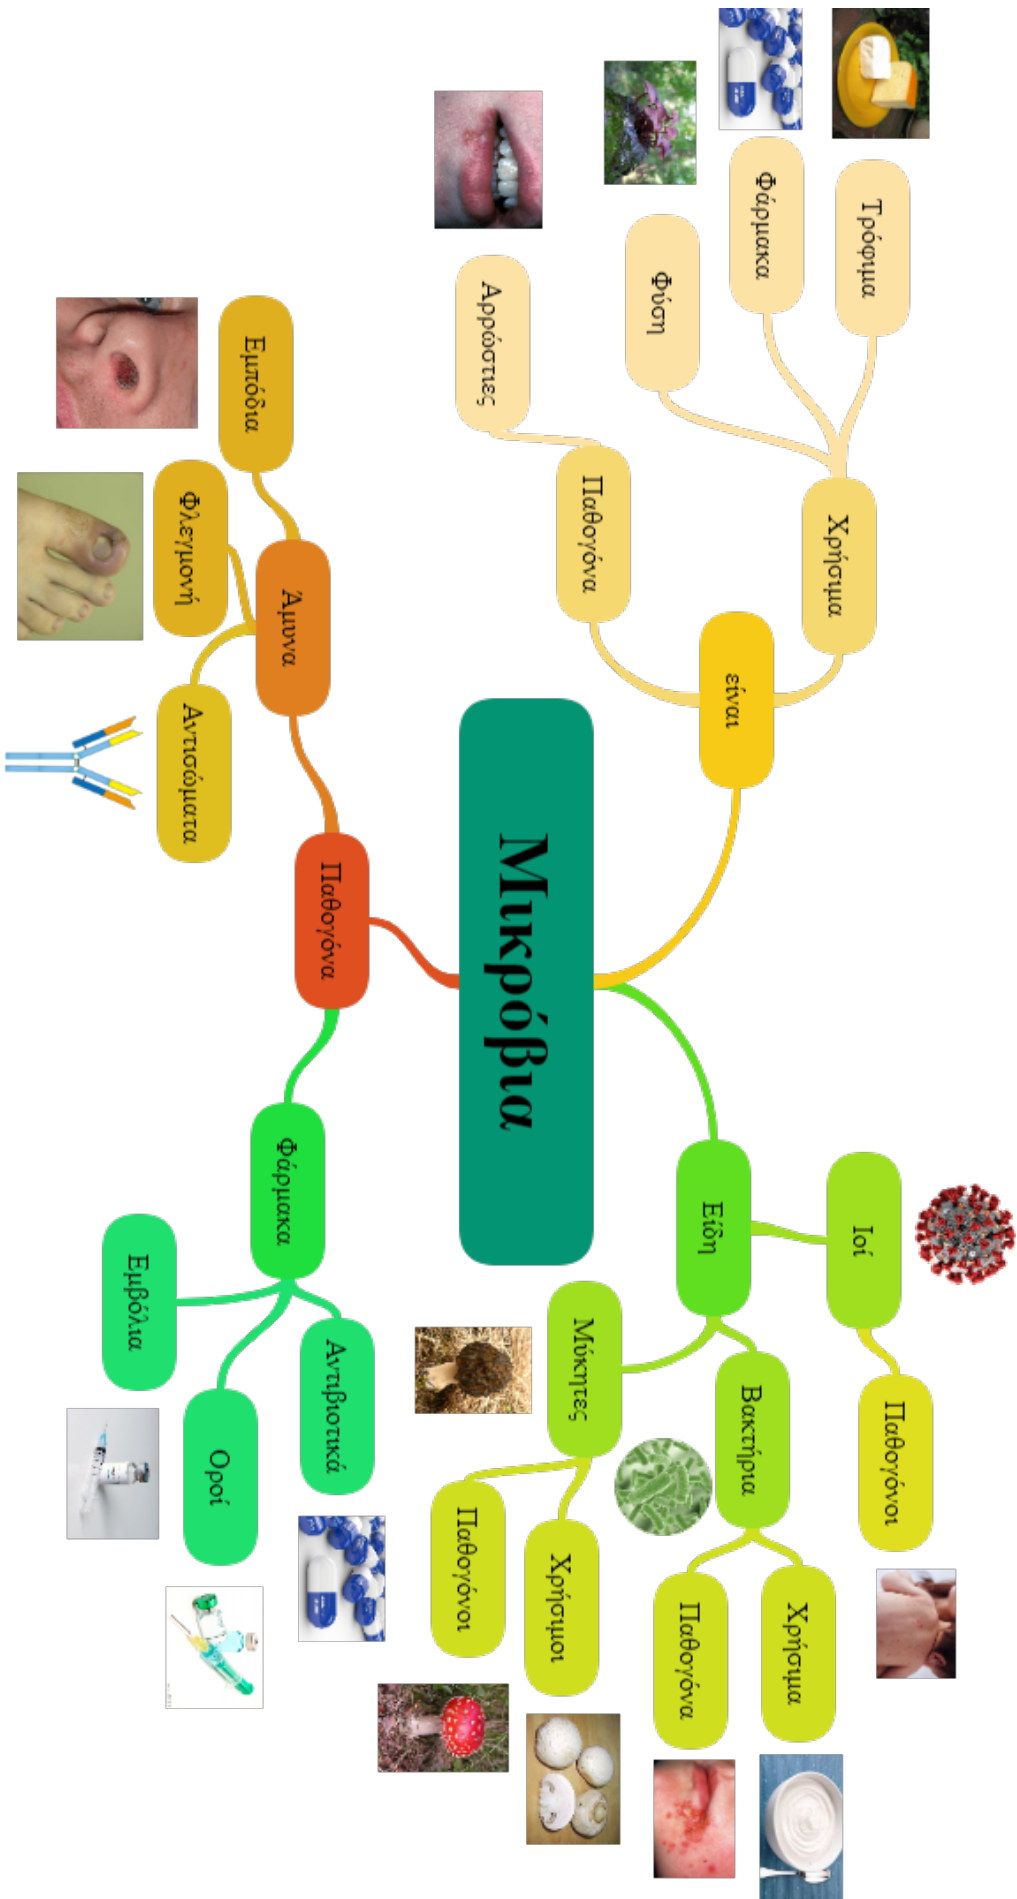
Μικρόβια

είναι

Χρήσιμα

Τρόφιμα

Φάρμακα

Φύση

Παθογόνα

Αρρώστιες

Είδη

Ιοί

Παθογόνοι

Βακτήρια

Χρήσιμα

Παθογόνα

Μύκητες

Χρήσιμοι

Παθογόνοι

Παθογόνα

Άμυνα

Εμπόδια

Φλεγμονή

Αντισώματα

Φάρμακα

Αντιβιοτικά

Οροί

Εμβόλια